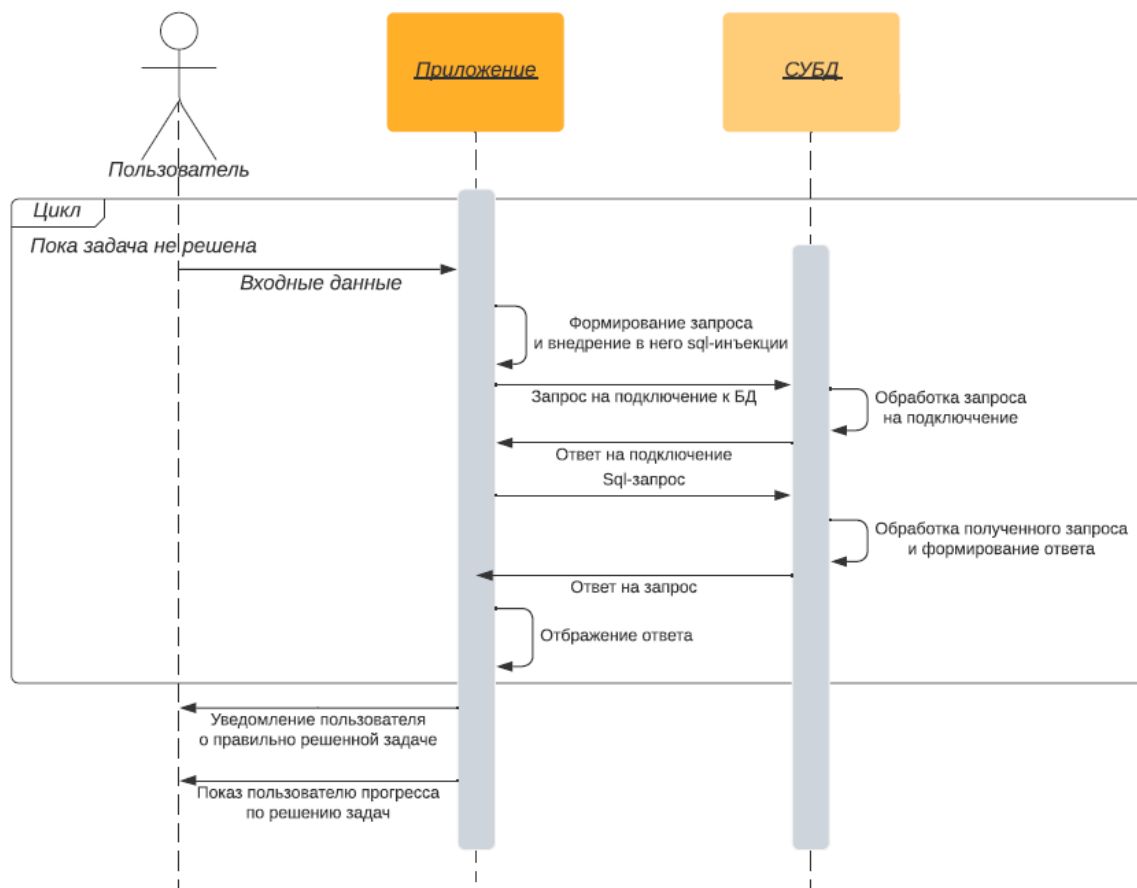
Приложение

СУБД

Пользователь

Цикл

Пока задача не решена

Входные данные

Формирование запроса и внедрение в него sql-инъекции

Запрос на подключение к БД

Обработка запроса на подключение

Ответ на подключение

Sql-запрос

Обработка полученного запроса и формирование ответа

Ответ на запрос

Отбражение ответа

Уведомление пользователя о правильно решенной задаче

Показ пользователю прогресса по решению задач